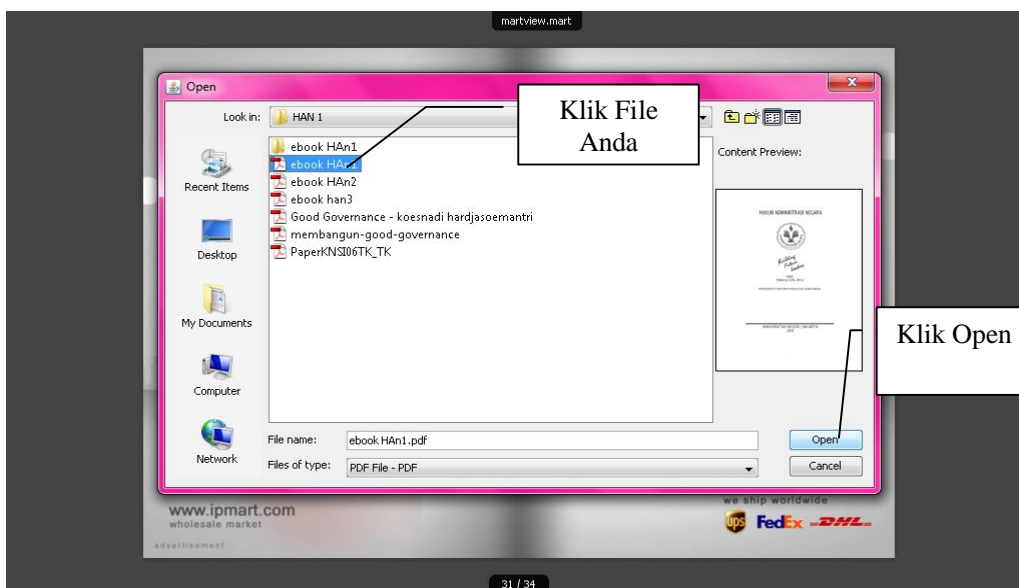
martview.mart

Open

Look in: HAN 1

Klik File Anda

Recent Items

Desktop

My Documents

Computer

Network

ebook HAn1
ebook HAn1
ebook HAn2
ebook han3
Good Governance - koesnadi hardjasoemantri
membangun-good-governance
PaperKNSI06TK_TK

Content Preview:

HUKUM ADMINISTRASI NEGARA

Klik Open

File name: ebook HAn1.pdf

Files of type: PDF File - PDF

Open

Cancel

www.ipmart.com
wholesale market
advertisement

we ship worldwide
ups FedEx DHL

31 / 34